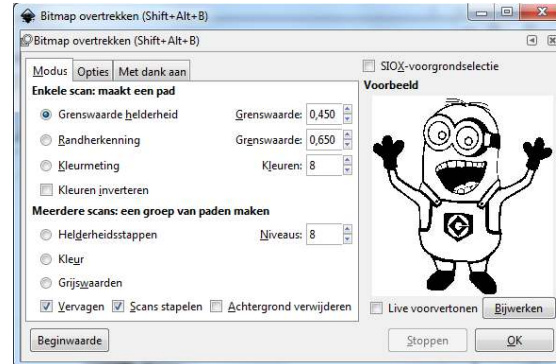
Bitmap overtrekken (Shift+Alt+B)

Bitmap overtrekken (Shift+Alt+B)

Modus | Opties | Met dank aan

SIOX-voorgrondselectie

Enkele scan: maakt een pad

Voorbeeld

Grenswaarde helderheid — Grenswaarde: 0,450

Randherkenning — Grenswaarde: 0,650

Kleurmeting — Kleuren: 8

Kleuren inverteren

Meerdere scans: een groep van paden maken

Helderheidsstappen — Niveaus: 8

Kleur

Grijswaarden

Vervagen | Scans stapelen | Achtergrond verwijderen

Live voorvertonen | Bijwerken

Beginwaarde | Stoppen | OK